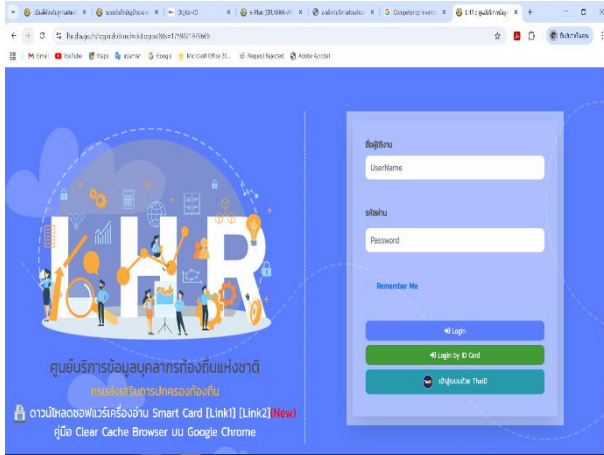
ข้อมูลบุคลากร | DigitalID | e-Plan | Competency | LHR : ศูนย์บริการข้อมูล

Gmail YouTube Maps แปลภาษา Google Microsoft Office 36... Request Rejected Adobe Acrobat

ชื่อผู้ใช้งาน
UserName

รหัสผ่าน
Password

Remember Me

Login

Login by ID Card

เข้าสู่ระบบด้วย ThaID

LHR

ศูนย์บริการข้อมูลบุคลากรท้องถิ่นแห่งชาติ
กรมส่งเสริมการปกครองท้องถิ่น
ดาวน์โหลดซอฟแวร์เครื่องอ่าน Smart Card [Link1] [Link2] (New)
คู่มือ Clear Cache Browser บน Google Chrome